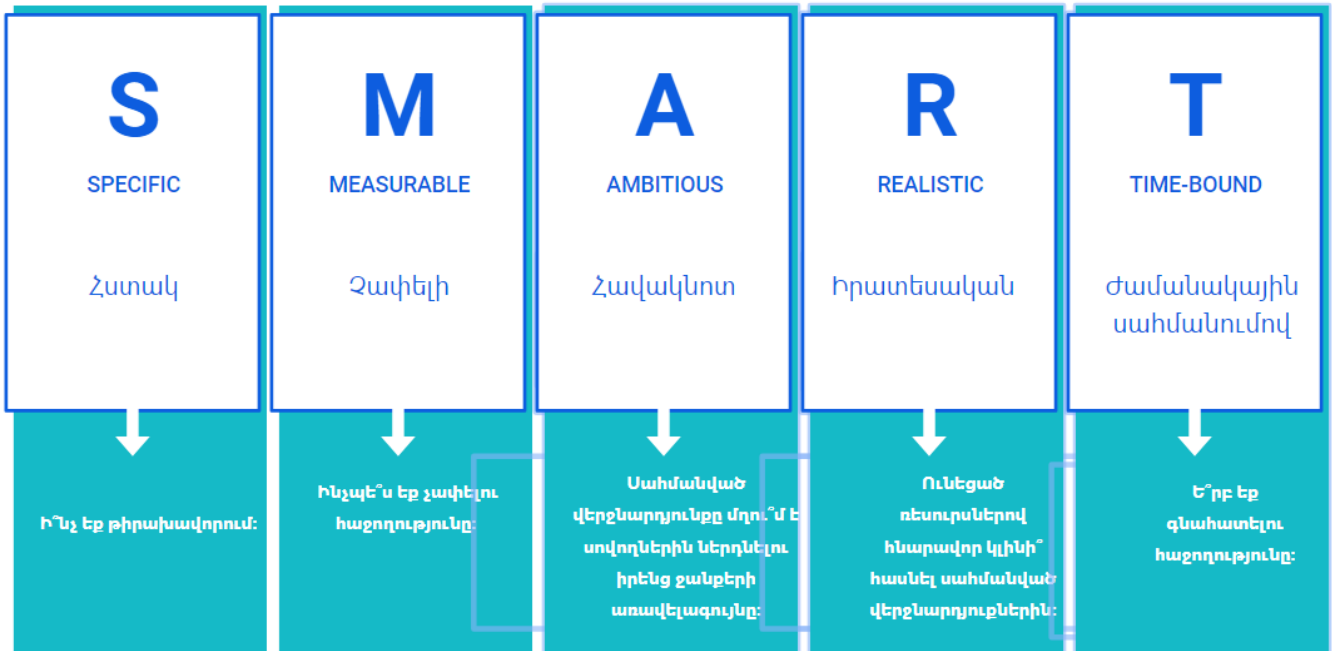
S

SPECIFIC

Հստակ

Ի՞նչ եք թիրախավորում:

M

MEASURABLE

Չափելի

Ինչպե՞ս եք չափելու հաջողությունը:

A

AMBITIOUS

Հավակնոտ

Սահմանված վերջնարդյունքը մղու՞մ է սովողներին ներդնելու իրենց ջանքերի առավելագույնը:

R

REALISTIC

Իրատեսական

Ունեցած ռեսուրսներով հնարավոր կլինի՞ հասնել սահմանված վերջնարդյուքներին:

T

TIME-BOUND

Ժամանակային սահմանումով

Ե՞րբ եք գնահատելու հաջողությունը: